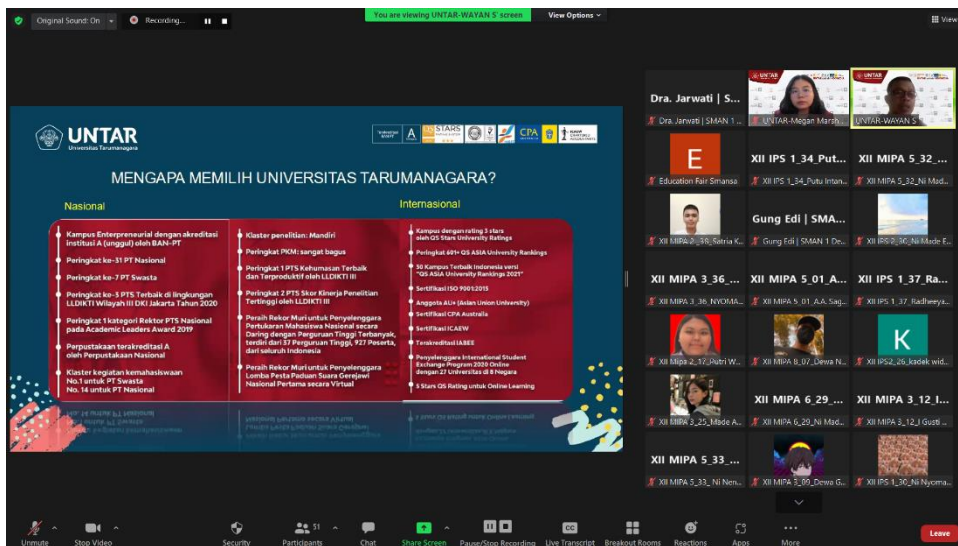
Original Sound: On
Recording...
You are viewing UNTAR-WAYAN S' screen
View Options
View

UNTAR
Universitas Tarumanagara

MENGAPA MEMILIH UNIVERSITAS TARUMANAGARA?

Nasional

Kampus Entrepreneurial dengan akreditasi institusi A (unggul) oleh BAN-PT

Peringkat ke-31 PT Nasional

Peringkat ke-7 PT Swasta

Peringkat ke-3 PTS Terbaik di lingkungan LLDIKTI Wilayah III DKI Jakarta Tahun 2020

Peringkat 1 kategori Rektor PTS Nasional pada Academic Leaders Award 2019

Perpustakaan terakreditasi A oleh Perpustakaan Nasional

Klaster kegiatan kemahasiswaan No.1 untuk PT Swasta No. 14 untuk PT Nasional

Klaster penelitian: Mandiri

Peringkat PKM: sangat bagus

Peringkat 1 PTS Kehumasan Terbaik dan Terproduktif oleh LLDIKTI III

Peringkat 2 PTS Skor Kinerja Penelitian Tertinggi oleh LLDIKTI III

Peraih Rekor Muri untuk Penyelenggara Pertukaran Mahasiswa Nasional secara Daring dengan Perguruan Tinggi Terbanyak, terdiri dari 37 Perguruan Tinggi, 927 Peserta, dari seluruh Indonesia

Peraih Rekor Muri untuk Penyelenggara Lomba Pesta Paduan Suara Gerejawi Nasional Pertama secara Virtual

Internasional

Kampus dengan rating 3 stars oleh QS Stars University Ratings

Peringkat 601+ QS ASIA University Rankings

50 Kampus Terbaik Indonesia versi "QS ASIA University Rankings 2021"

Sertifikasi ISO 9001:2015

Anggota AU+ (Asian Union University)

Sertifikasi CPA Australia

Sertifikasi ICAEW

Terakreditasi IABEE

Penyelenggara International Student Exchange Program 2020 Online dengan 27 Universitas di 8 Negara

5 Stars QS Rating untuk Online Learning

Dra. Jarwati | S...
Dra. Jarwati | SMAN 1 ...
UNTAR-Megan Marsh...
UNTAR-WAYAN S
E
Education Fair Smansa
XII IPS 1_34_Put...
XII IPS 1_34_Putu Intan...
XII MIPA 5_32_...
XII MIPA 5_32_Ni Mad...
XII MIPA 2_36_Satria K...
Gung Edi | SMA...
Gung Edi | SMAN 1 De...
XII IPS 2_30_Ni Made E...
XII MIPA 3_36_...
XII MIPA 3_36_NYOMA...
XII MIPA 5_01_A...
XII MIPA 5_01_A.A. Sag...
XII IPS 1_37_Ra...
XII IPS 1_37_Radheeya...
XII Mipa 2_17_Putri W...
XII MIPA 6_07_Dewa N...
K
XII IPS2_26_kadek wid...
XII MIPA 3_25_Made A...
XII MIPA 6_29_...
XII MIPA 6_29_Ni Mad...
XII MIPA 3_12_I...
XII MIPA 3_12_I Gusti ...
XII MIPA 5_33_...
XII MIPA 5_33_ Ni Nen...
XII MIPA 3_09_Dewa G...
XII IPS 1_30_Ni Nyoma...

Unmute
Stop Video
Security
Participants 51
Chat
Share Screen
Pause/Stop Recording
Live Transcript
Breakout Rooms
Reactions
Apps
More
Leave